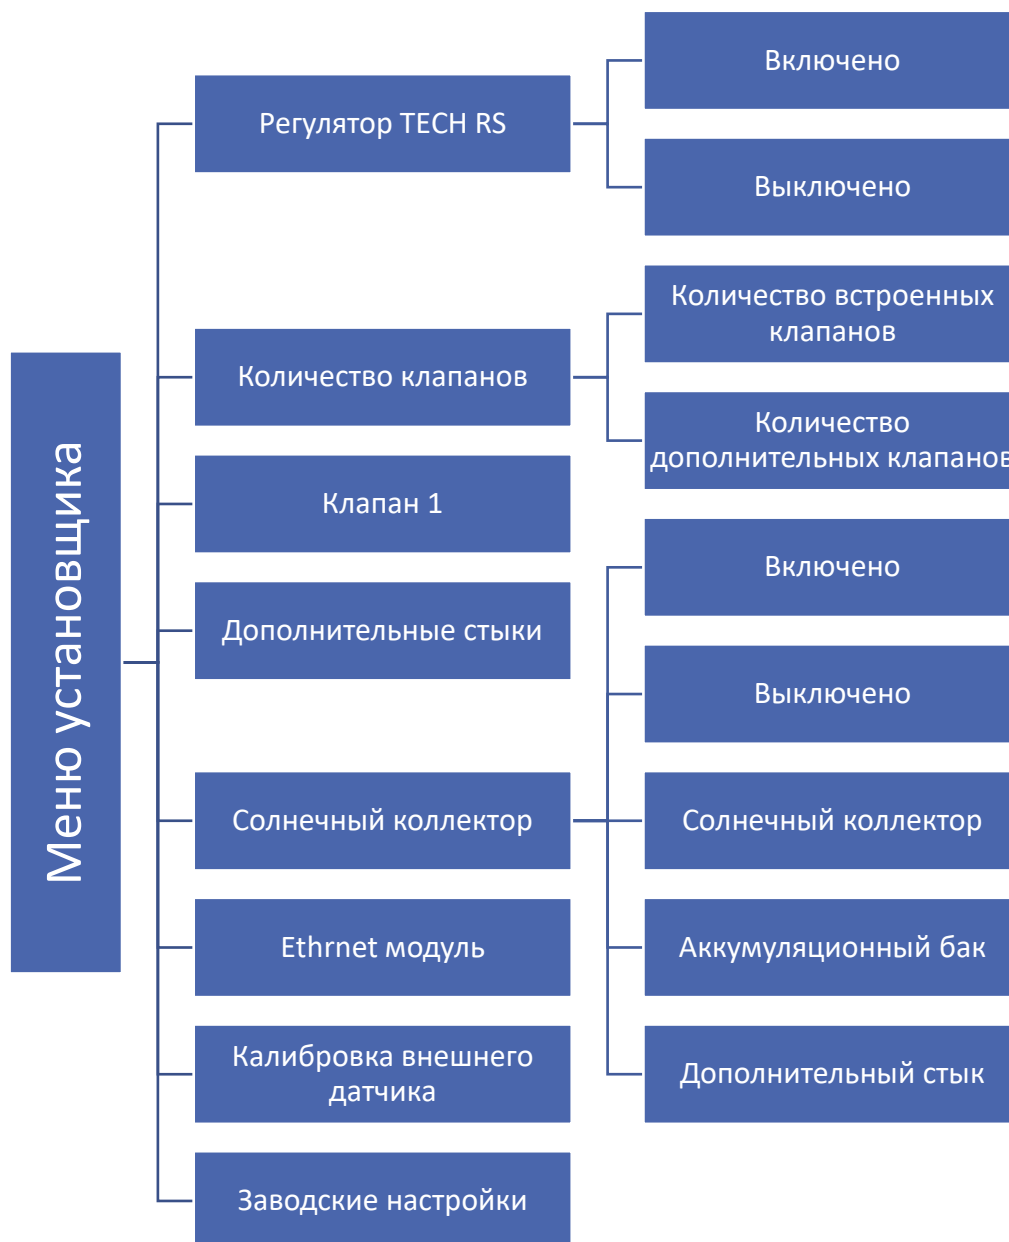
Меню установщика

Регулятор TECH RS

Включено

Выключено

Количество клапанов

Количество встроенных клапанов

Количество дополнительных клапанов

Клапан 1

Дополнительные стыки

Солнечный коллектор

Включено

Выключено

Солнечный коллектор

Аккумуляционный бак

Дополнительный стык

Ethrnet модуль

Калибровка внешнего датчика

Заводские настройки